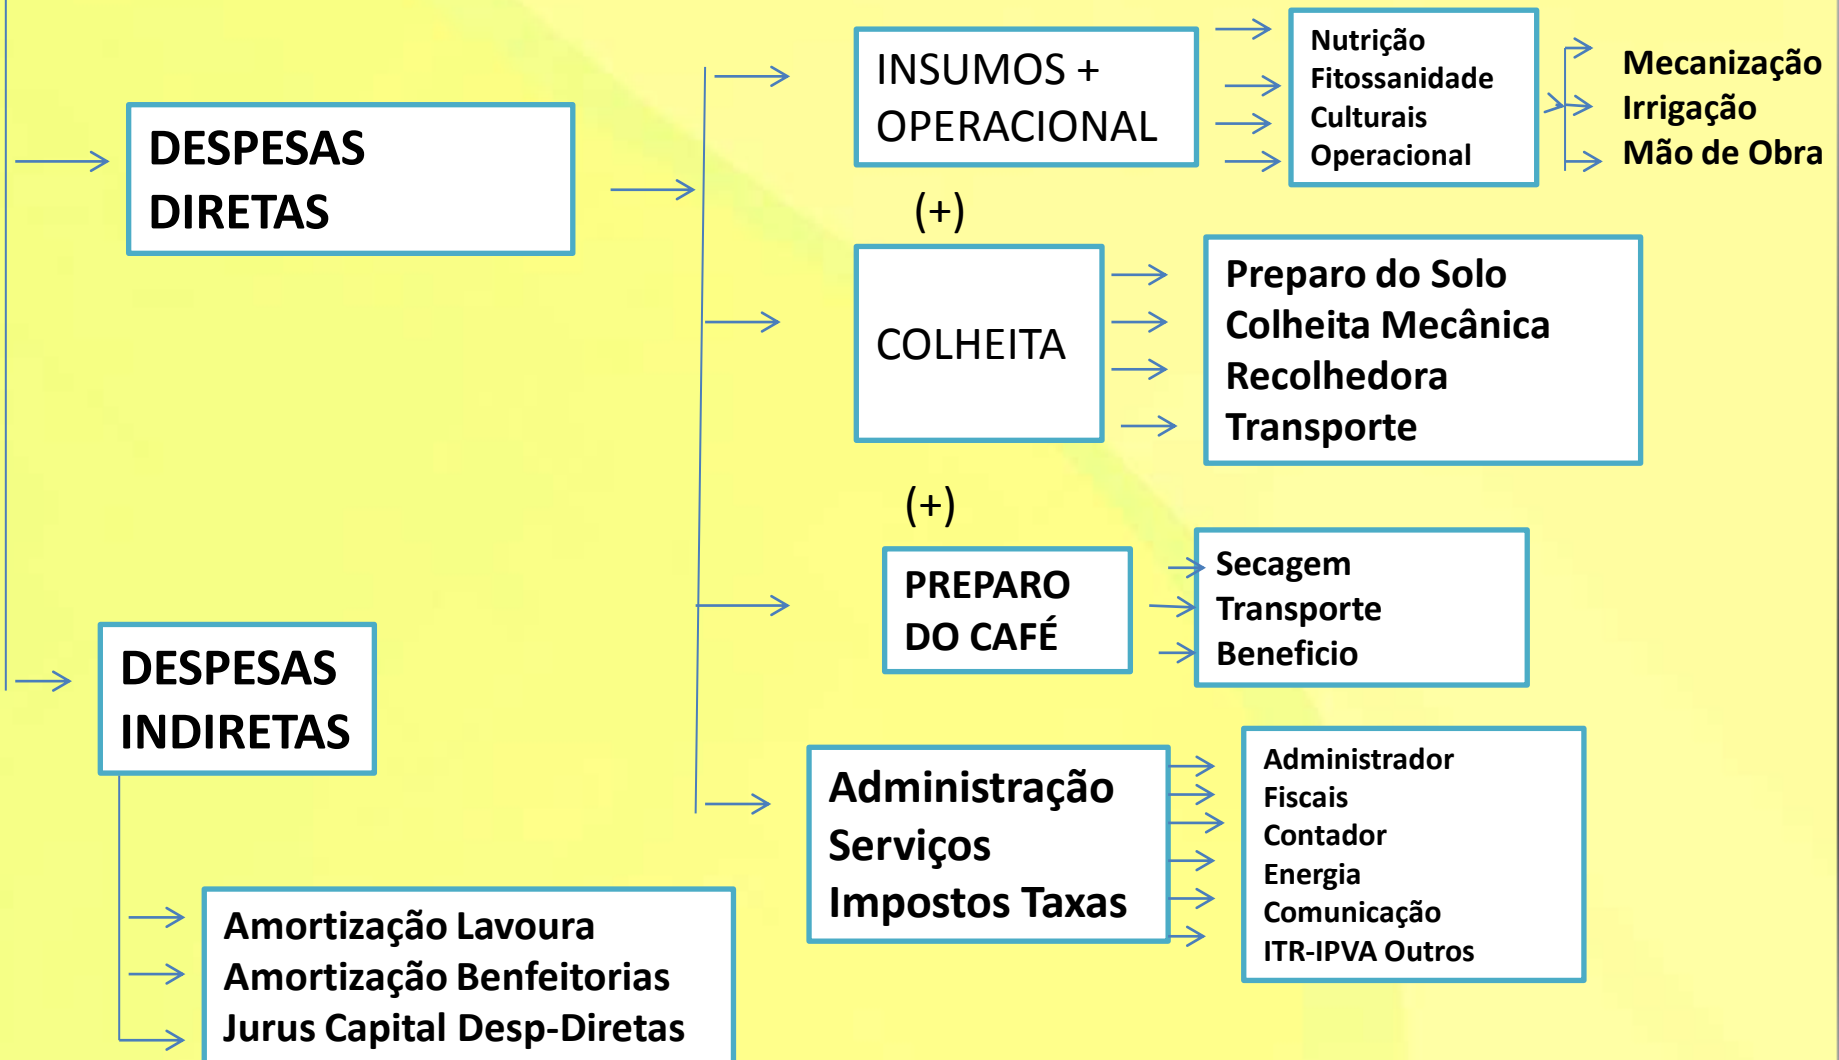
DESPESAS DIRETAS

INSUMOS + OPERACIONAL

Nutrição
Fitossanidade
Culturais
Operacional

Mecanização
Irrigação
Mão de Obra

(+)

COLHEITA

Preparo do Solo
Colheita Mecânica
Recolhedora
Transporte

(+)

PREPARO DO CAFÉ

Secagem
Transporte
Beneficio

DESPESAS INDIRETAS

Administração
Serviços
Impostos Taxas

Administrador
Fiscais
Contador
Energia
Comunicação
ITR-IPVA Outros

Amortização Lavoura
Amortização Benfeitorias
Jurus Capital Desp-Diretas